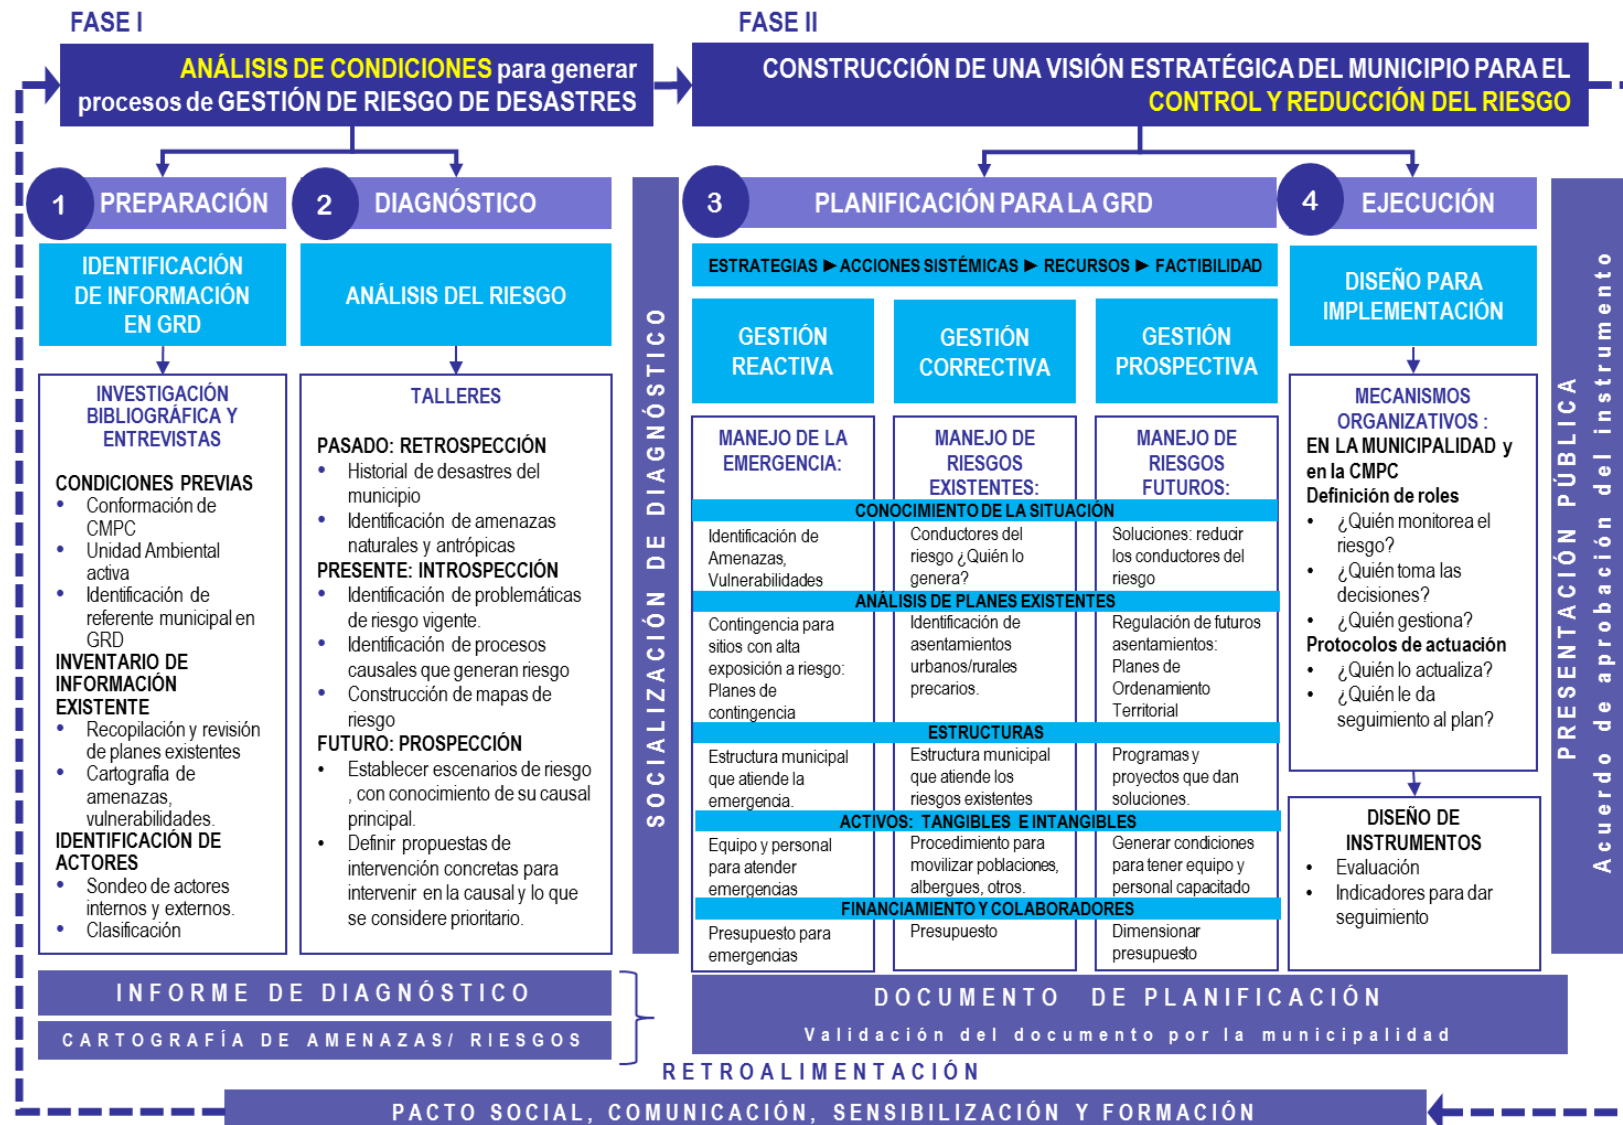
FASE I

ANÁLISIS DE CONDICIONES para generar procesos de GESTIÓN DE RIESGO DE DESASTRES

FASE II

CONSTRUCCIÓN DE UNA VISIÓN ESTRATÉGICA DEL MUNICIPIO PARA EL CONTROL Y REDUCCIÓN DEL RIESGO

1 PREPARACIÓN

IDENTIFICACIÓN DE INFORMACIÓN EN GRD

INVESTIGACIÓN BIBLIOGRÁFICA Y ENTREVISTAS

CONDICIONES PREVIAS
- Conformación de CMPC
- Unidad Ambiental activa
- Identificación de referente municipal en GRD

INVENTARIO DE INFORMACIÓN EXISTENTE
- Recopilación y revisión de planes existentes
- Cartografía de amenazas, vulnerabilidades.

IDENTIFICACIÓN DE ACTORES
- Sondeo de actores internos y externos.
- Clasificación

2 DIAGNÓSTICO

ANÁLISIS DEL RIESGO

TALLERES

PASADO: RETROSPECCIÓN
- Historial de desastres del municipio
- Identificación de amenazas naturales y antrópicas

PRESENTE: INTROSPECCIÓN
- Identificación de problemáticas de riesgo vigente.
- Identificación de procesos causales que generan riesgo
- Construcción de mapas de riesgo

FUTURO: PROSPECCIÓN
- Establecer escenarios de riesgo , con conocimiento de su causal principal.
- Definir propuestas de intervención concretas para intervenir en la causal y lo que se considere prioritario.

SOCIALIZACIÓN DE DIAGNÓSTICO

3 PLANIFICACIÓN PARA LA GRD

ESTRATEGIAS ► ACCIONES SISTÉMICAS ► RECURSOS ► FACTIBILIDAD

| GESTIÓN REACTIVA | GESTIÓN CORRECTIVA | GESTIÓN PROSPECTIVA |
|---|---|---|
| MANEJO DE LA EMERGENCIA: | MANEJO DE RIESGOS EXISTENTES: | MANEJO DE RIESGOS FUTUROS: |
| CONOCIMIENTO DE LA SITUACIÓN | | |
| Identificación de Amenazas, Vulnerabilidades | Conductores del riesgo ¿Quién lo genera? | Soluciones: reducir los conductores del riesgo |
| ANÁLISIS DE PLANES EXISTENTES | | |
| Contingencia para sitios con alta exposición a riesgo: Planes de contingencia | Identificación de asentamientos urbanos/rurales precarios. | Regulación de futuros asentamientos: Planes de Ordenamiento Territorial |
| ESTRUCTURAS | | |
| Estructura municipal que atiende la emergencia. | Estructura municipal que atiende los riesgos existentes | Programas y proyectos que dan soluciones. |
| ACTIVOS: TANGIBLES E INTANGIBLES | | |
| Equipo y personal para atender emergencias | Procedimiento para movilizar poblaciones, albergues, otros. | Generar condiciones para tener equipo y personal capacitado |
| FINANCIAMIENTO Y COLABORADORES | | |
| Presupuesto para emergencias | Presupuesto | Dimensionar presupuesto |

4 EJECUCIÓN

DISEÑO PARA IMPLEMENTACIÓN

MECANISMOS ORGANIZATIVOS :
EN LA MUNICIPALIDAD y en la CMPC
Definición de roles
- ¿Quién monitorea el riesgo?
- ¿Quién toma las decisiones?
- ¿Quién gestiona?

Protocolos de actuación
- ¿Quién lo actualiza?
- ¿Quién le da seguimiento al plan?

DISEÑO DE INSTRUMENTOS
- Evaluación
- Indicadores para dar seguimiento

PRESENTACIÓN PÚBLICA
Acuerdo de aprobación del instrumento

INFORME DE DIAGNÓSTICO

CARTOGRAFÍA DE AMENAZAS/ RIESGOS

DOCUMENTO DE PLANIFICACIÓN

Validación del documento por la municipalidad

RETROALIMENTACIÓN

PACTO SOCIAL, COMUNICACIÓN, SENSIBILIZACIÓN Y FORMACIÓN